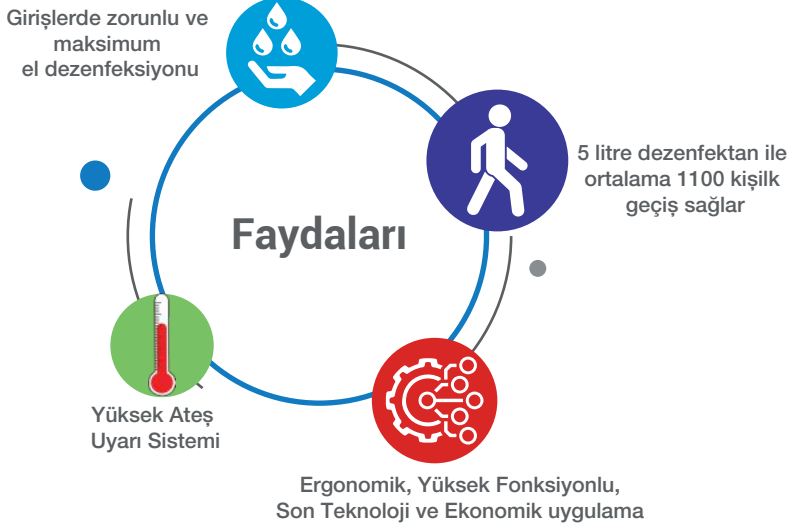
Girişlerde zorunlu ve maksimum el dezenfeksiyonu

5 litre dezenfektan ile ortalama 1100 kişilk geçiş sağlar

Faydaları

Yüksek Ateş Uyarı Sistemi

Ergonomik, Yüksek Fonksiyonlu, Son Teknoloji ve Ekonomik uygulama